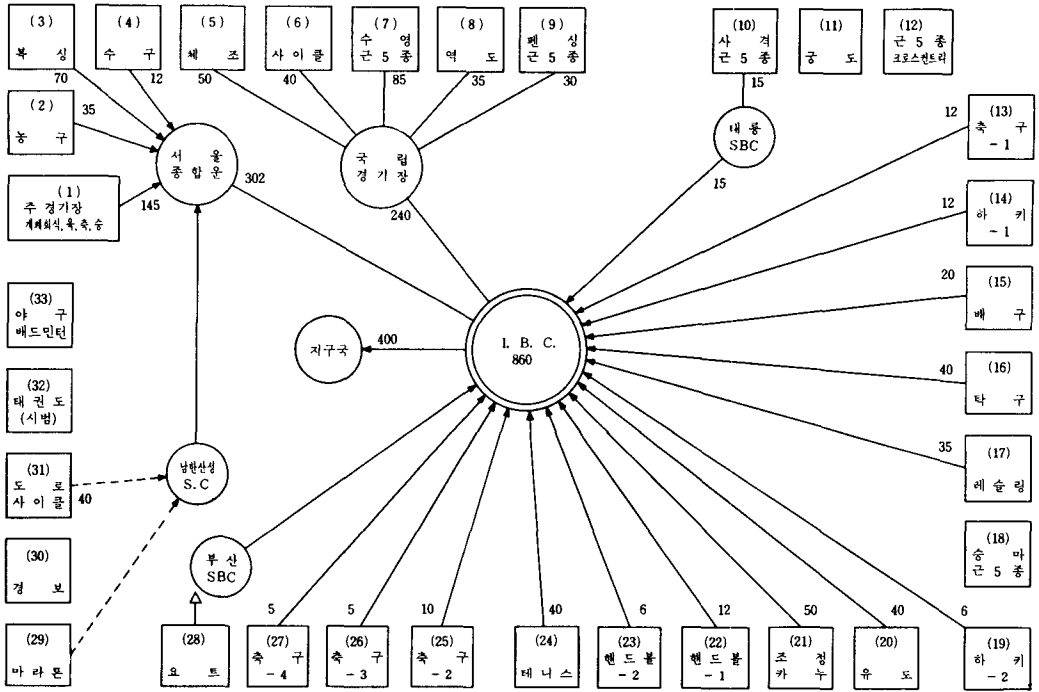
(3) 복싱
70
(4) 수구
12
(5) 체조
50
(6) 사이클
40
(7) 수영 근5종
85
(8) 역도
35
(9) 펜싱 근5종
30
(10) 사격 근5종
15
(11) 궁도
(12) 근5종 크로스컨트리

(2) 농구
35
서울 종합운
302
(1) 주경기장 개폐회식, 육, 축, 승
145
국립 경기장
240
내룡 SBC
15
15
(13) 축구 -1
12
(14) 하키 -1
12
(15) 배구
20
(16) 탁구
40
(17) 레슬링
35
(18) 승마 근5종

(33) 야구 배드민턴
(32) 태권도 (시범)
지구국
400
I. B. C. 860
(31) 도로 사이클
40
남한산성 S.C
(30) 경보
부산 SBC
(29) 마라톤
(28) 요트
5
(27) 축구 -4
5
(26) 축구 -3
10
(25) 축구 -2
40
(24) 테니스
6
(23) 핸드볼 -2
12
(22) 핸드볼 -1
50
(21) 조정 카누
40
(20) 유도
6
(19) 하키 -2